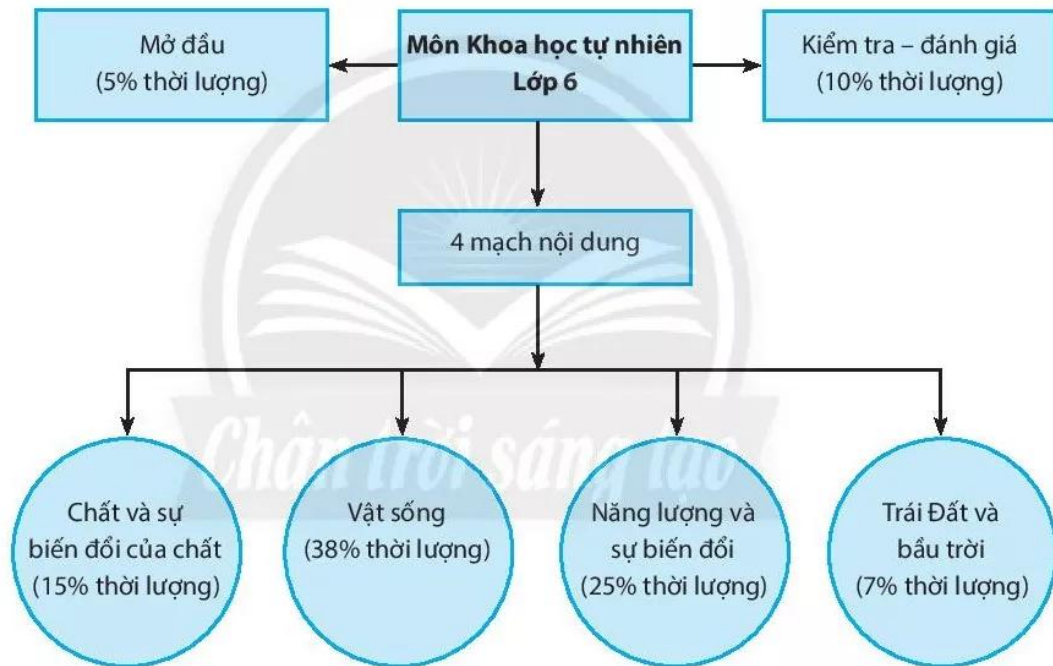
Mở đầu
(5% thời lượng)

Môn Khoa học tự nhiên
Lớp 6

Kiểm tra – đánh giá
(10% thời lượng)

4 mạch nội dung

Chân trời sáng tạo

Chất và sự biến đổi của chất
(15% thời lượng)

Vật sống
(38% thời lượng)

Năng lượng và sự biến đổi
(25% thời lượng)

Trái Đất và bầu trời
(7% thời lượng)